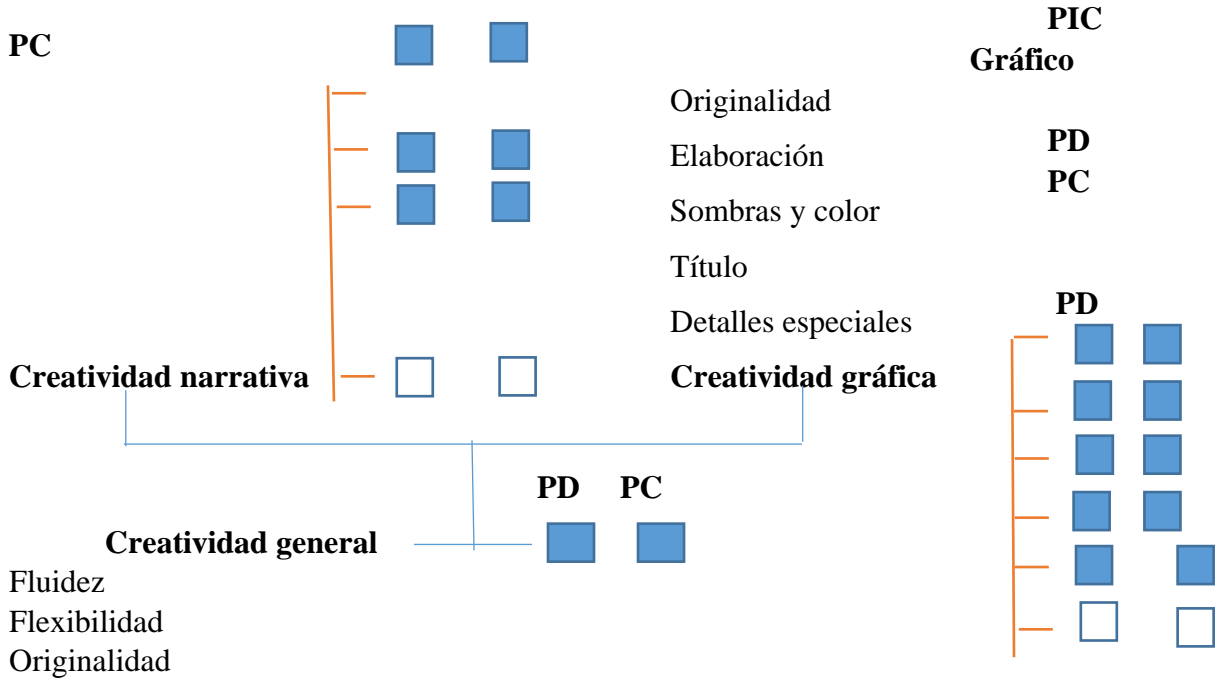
PC

PIC
Gráfico

Originalidad

PD
PC

Elaboración

Sombras y color

Título

PD

Detalles especiales

Creatividad narrativa

Creatividad gráfica

PD PC

Creatividad general

Fluidez
Flexibilidad
Originalidad